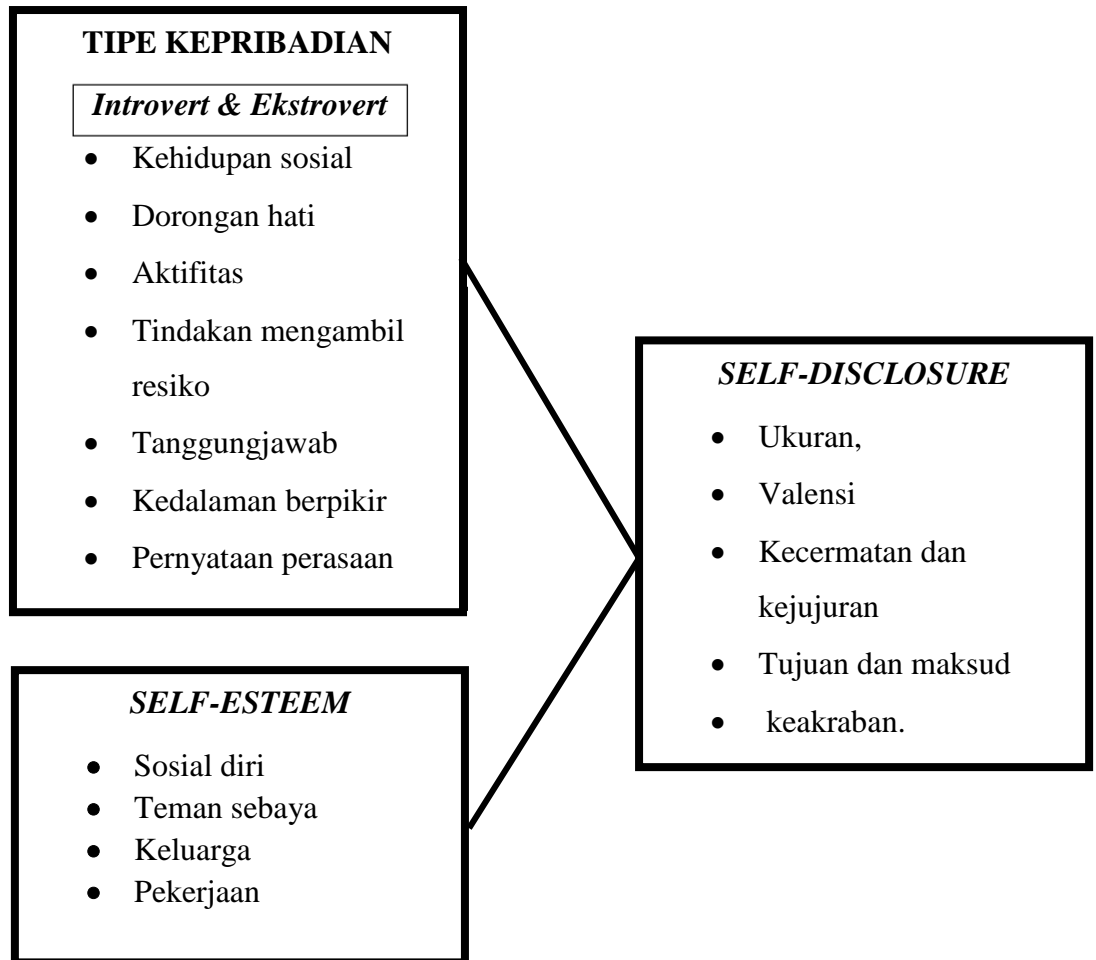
TIPE KEPRIBADIAN

*Introvert & Ekstrovert*

- Kehidupan sosial
- Dorongan hati
- Aktifitas
- Tindakan mengambil resiko
- Tanggungjawab
- Kedalaman berpikir
- Pernyataan perasaan

*SELF-ESTEEM*

- Sosial diri
- Teman sebaya
- Keluarga
- Pekerjaan

*SELF-DISCLOSURE*

- Ukuran,
- Valensi
- Kecermatan dan kejujuran
- Tujuan dan maksud
- keakraban.